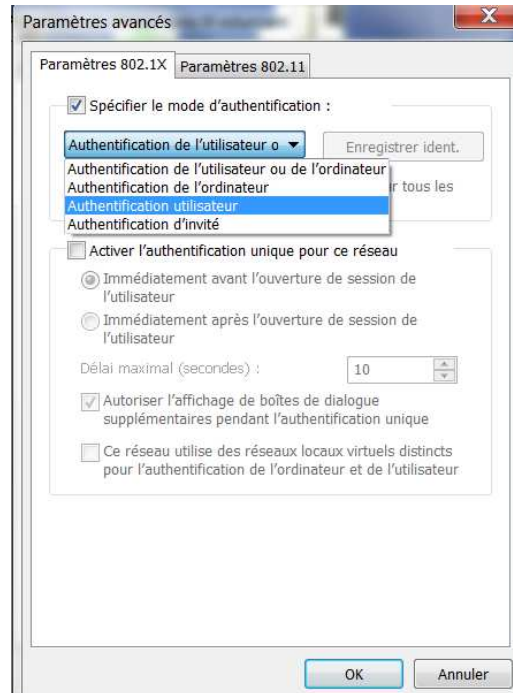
Paramètres avancés

Paramètres 802.1X | Paramètres 802.11

Spécifier le mode d'authentification :

Authentification de l'utilisateur o

Enregistrer ident.

Authentification de l'utilisateur ou de l'ordinateur
Authentification de l'ordinateur
Authentification utilisateur
Authentification d'invité

r tous les

Activer l'authentification unique pour ce réseau

Immédiatement avant l'ouverture de session de l'utilisateur

Immédiatement après l'ouverture de session de l'utilisateur

Délai maximal (secondes) : 10

Autoriser l'affichage de boîtes de dialogue supplémentaires pendant l'authentification unique

Ce réseau utilise des réseaux locaux virtuels distincts pour l'authentification de l'ordinateur et de l'utilisateur

OK
Annuler